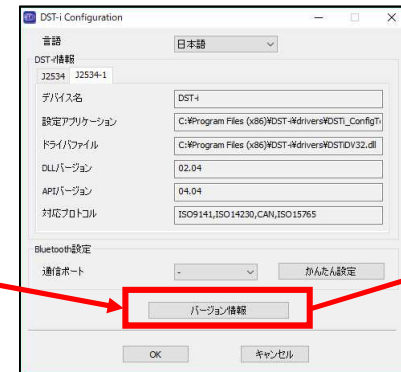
DST-i Configuration

言語 日本語

DST-i情報

J2534 J2534-1

デバイス名 DST-i

設定アプリケーション C:¥Program Files (x86)¥DST-i¥drivers¥DSTi_ConfigT

ドライバファイル C:¥Program Files (x86)¥DST-i¥drivers¥DSTiDV32.dll

DLLバージョン 02.04

APIバージョン 04.04

対応プロトコル ISO9141,ISO14230,CAN,ISO15765

Bluetooth設定

通信ポート - かんたん設定

バージョン情報

OK キャンセル